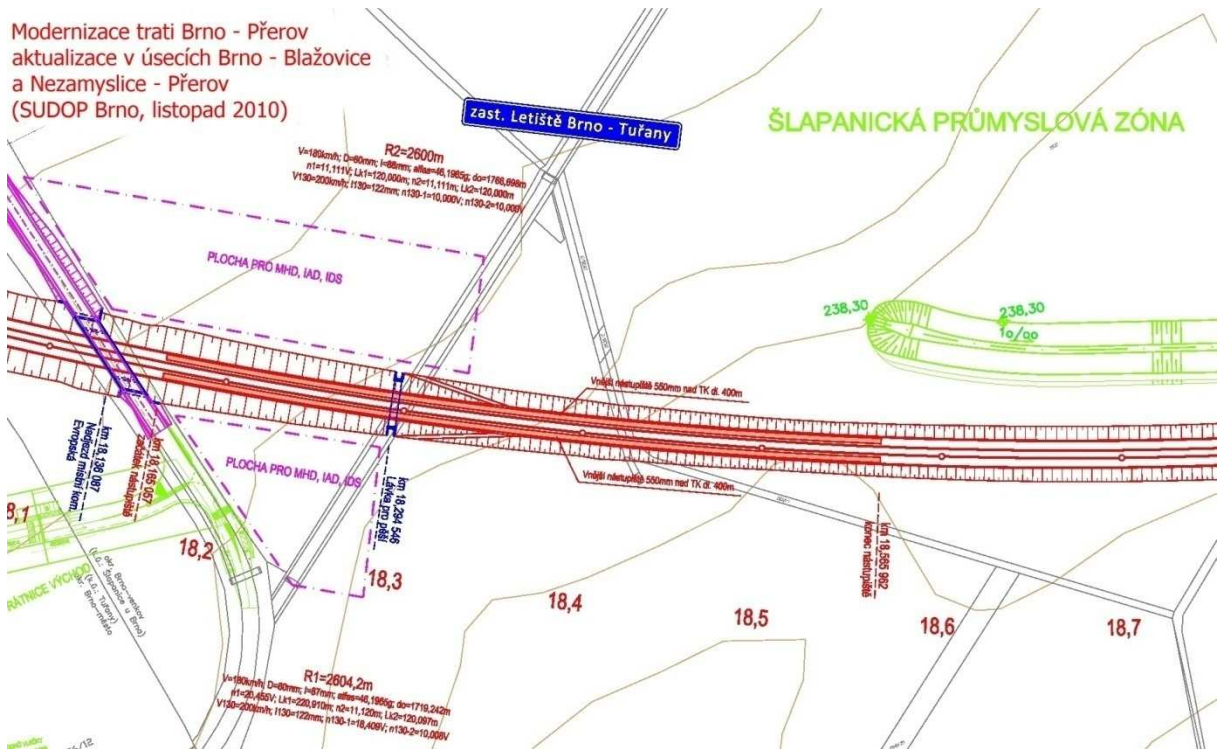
Modernizace trati Brno - Přerov
aktualizace v úsecích Brno - Blažovice
a Nezamyslice - Přerov
(SUDOP Brno, listopad 2010)

zast. Letiště Brno - Tuřany

ŠLAPANICKÁ PRŮMYSLOVÁ ZÓNA

R2=2600m
V=180km/h; D=80mm; I=86mm; alfa=46,1965g; do=1766,898m
n1=11,111V; Lk1=120,000m; n2=11,111m; Lk2=120,000m
V130=200km/h; I130=122mm; n130-1=10,000V; n130-2=10,000V

PLOCHA PRO MHD, IAD, IDS

238,30

238,30
1o/oo

Vnější nástupiště 550mm nad TK dl. 400m

km 18,138 087
Nadjezd místní kom.
Evropská

km 18,165 057
začátek nástupiště

PLOCHA PRO MHD, IAD, IDS

km 18,294 546
Lávka pro pěší

Vnější nástupiště 550mm nad TK dl. 400m

km 18,565 062
konec nástupiště

8,1

18,2

18,3

18,4

18,5

18,6

18,7

RATNICE VÝCHOD

R1=2604,2m
V=180km/h; D=80mm; I=87mm; alfa=46,1965g; do=1719,242m
n1=20,455V; Lk1=220,910m; n2=11,120m; Lk2=120,097m
V130=200km/h; I130=122mm; n130-1=18,409V; n130-2=10,008V